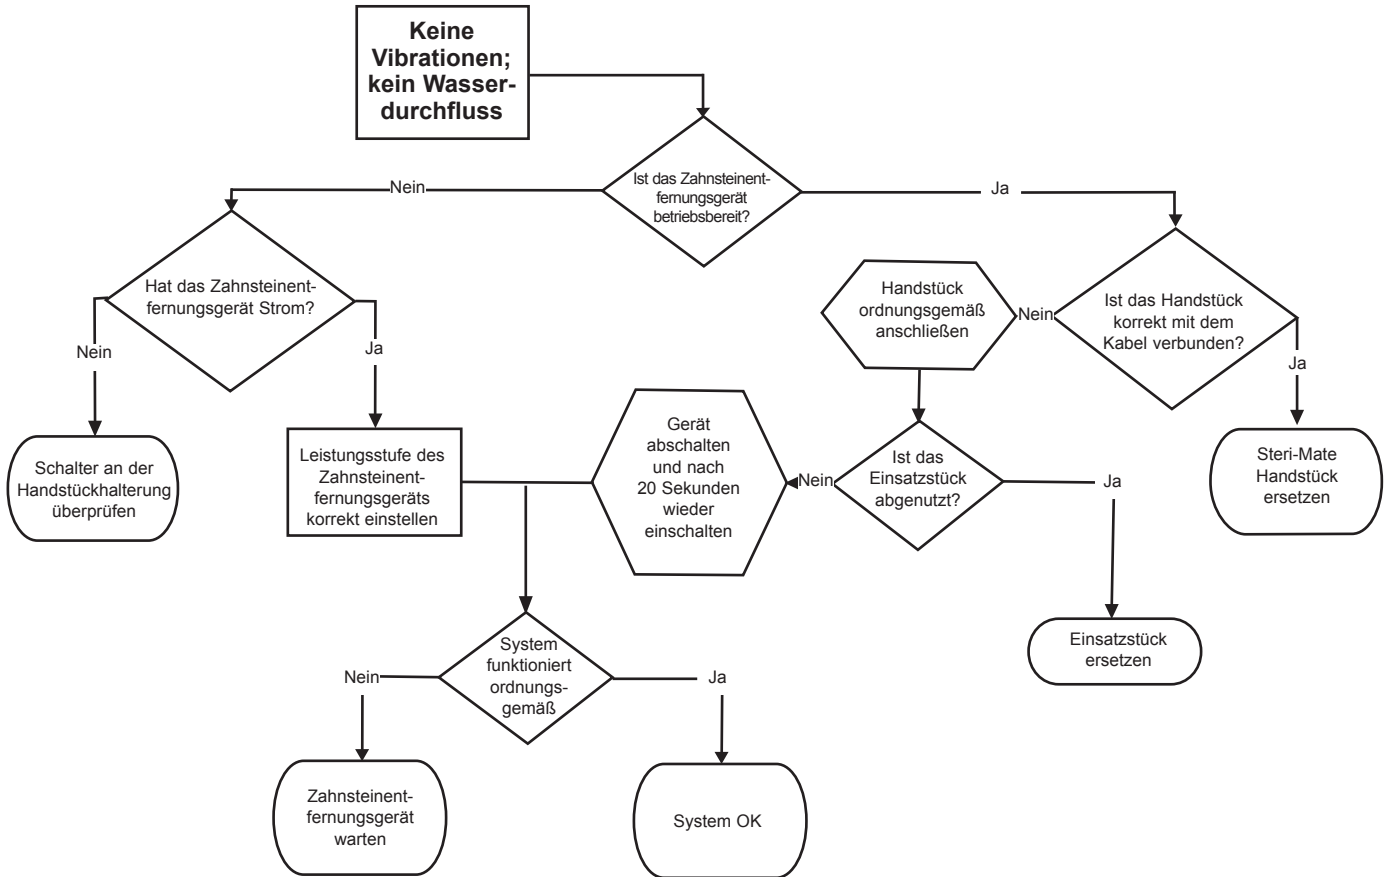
Keine Vibrationen; kein Wasserdurchfluss

Ist das Zahnsteinentfernungsgerät betriebsbereit?

Nein

Ja

Hat das Zahnsteinentfernungsgerät Strom?

Nein

Ja

Schalter an der Handstückhalterung überprüfen

Leistungsstufe des Zahnsteinentfernungsgeräts korrekt einstellen

Ist das Handstück korrekt mit dem Kabel verbunden?

Nein

Handstück ordnungsgemäß anschließen

Ja

Steri-Mate Handstück ersetzen

Ist das Einsatzstück abgenutzt?

Nein

Gerät abschalten und nach 20 Sekunden wieder einschalten

Ja

Einsatzstück ersetzen

System funktioniert ordnungsgemäß

Nein

Ja

Zahnsteinentfernungsgerät warten

System OK